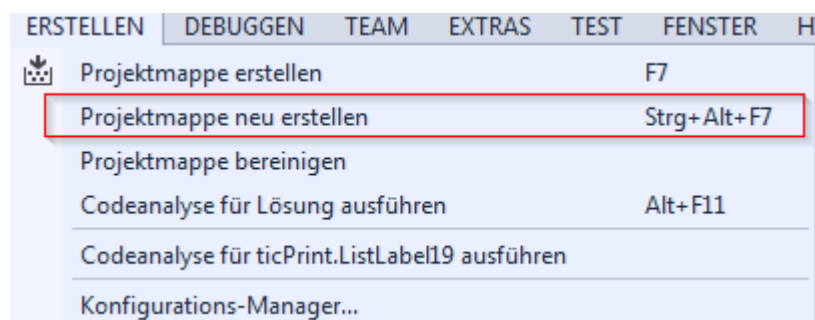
ERSTELLEN DEBUGGEN TEAM EXTRAS TEST FENSTER H

Projektmappe erstellen F7
Projektmappe neu erstellen Strg+Alt+F7
Projektmappe bereinigen
Codeanalyse für Lösung ausführen Alt+F11
Codeanalyse für ticPrint.ListLabel19 ausführen
Konfigurations-Manager...